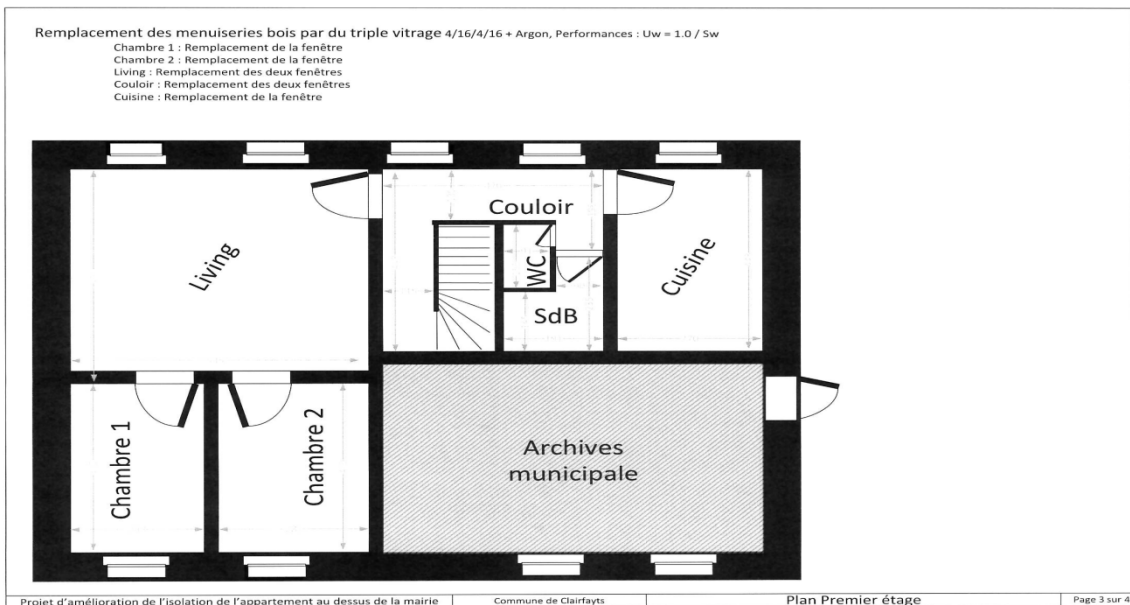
Remplacement des menuiseries bois par du triple vitrage 4/16/4/16 + Argon, Performances : Uw = 1.0 / Sw
Chambre 1 : Remplacement de la fenêtre
Chambre 2 : Remplacement de la fenêtre
Living : Remplacement des deux fenêtres
Couloir : Remplacement des deux fenêtres
Cuisine : Remplacement de la fenêtre

Couloir

Living

WC

Cuisine

SdB

Chambre 1

Chambre 2

Archives municipale

Projet d'amélioration de l'isolation de l'appartement au dessus de la mairie | Commune de Clairfayts | Plan Premier étage | Page 3 sur 4